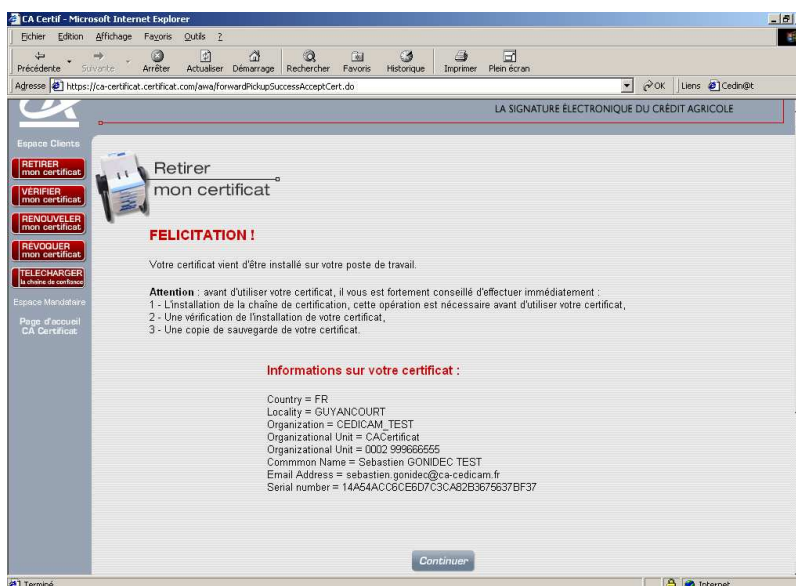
CA Certif - Microsoft Internet Explorer

Fichier Edition Affichage Favoris Outils ?

Précédente Suivante Arrêter Actualiser Démarrage Rechercher Favoris Historique Imprimer Plein écran

Adresse https://ca-certificat.certificat.com/awa/forwardPickupSuccessAcceptCert.do

OK Liens Cedin@t

LA SIGNATURE ÉLECTRONIQUE DU CRÉDIT AGRICOLE

Espace Clients

RETIRER mon certificat

VÉRIFIER mon certificat

RENOUVELER mon certificat

REVOQUER mon certificat

TELECHARGER la chaîne de confiance

Espace Mandataire

Page d'accueil CA Certificat

Retirer mon certificat

FELICITATION !

Votre certificat vient d'être installé sur votre poste de travail.

Attention : avant d'utiliser votre certificat, il vous est fortement conseillé d'effectuer immédiatement :
1 - L'installation de la chaîne de certification, cette opération est nécessaire avant d'utiliser votre certificat,
2 - Une vérification de l'installation de votre certificat,
3 - Une copie de sauvegarde de votre certificat.

Informations sur votre certificat :

Country = FR
Locality = GUYANCOURT
Organization = CEDICAM_TEST
Organizational Unit = CACertificat
Organizational Unit = 0002 999666555
Commmon Name = Sebastien GONIDEC TEST
Email Address = sebastien.gonidec@ca-cedicam.fr
Serial number = 14A54ACC6CE6D7C3CA82B3675637BF37

Continuer

Terminé

Internet